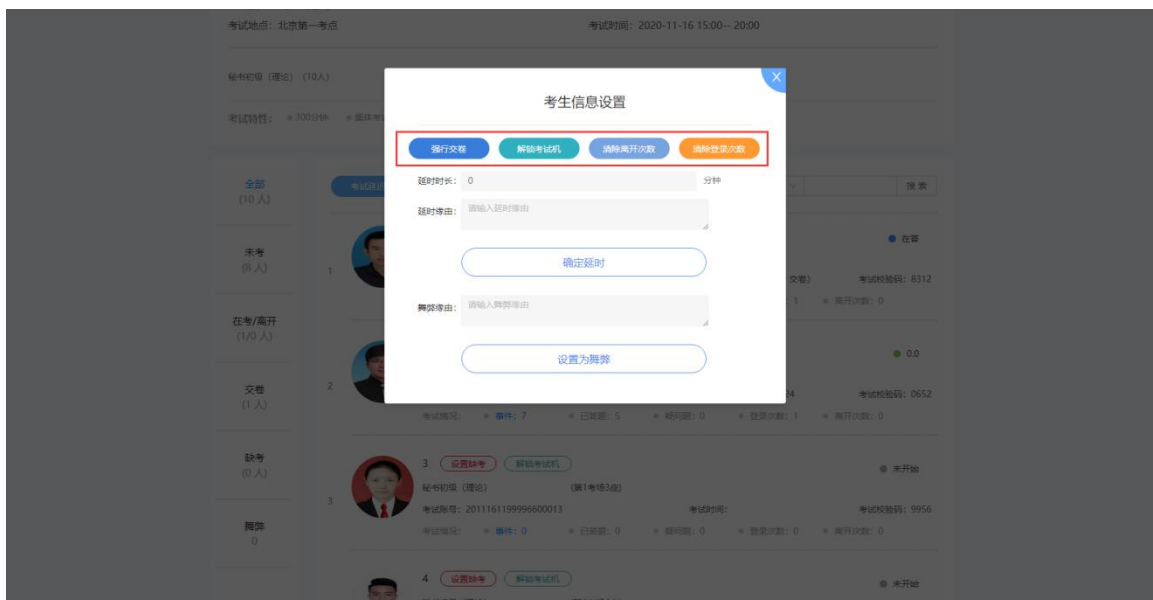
考试地点：北京第一考点

考试时间：2020-11-16 15:00-- 20:00

秘书初级（理论）（10人）

考试特性： 300分钟

全部
(10人)

未考
(8人)

在考/离开
(1/0人)

交卷
(1人)

缺考
(0人)

舞弊
0

X

考生信息设置

强行交卷

解锁考试机

清除离开次数

清除登录次数

延时时长： 0 分钟

延时缘由： 请输入延时缘由

确定延时

舞弊缘由： 请输入舞弊缘由

设置为舞弊

搜索

1

在答

交卷)

考试校验码：8312

1

离开次数：0

2

0.0

4

考试校验码：0652

考试情况： 事件：7 已答题：5 疑问题：0 登录次数：1 离开次数：0

3

3 设置缺考 解锁考试机

未开始

秘书初级（理论） (第1考场3座)

考试账号：2011161199996600013

考试时间：

考试校验码：9956

考试情况： 事件：0 已答题：0 疑问题：0 登录次数：0 离开次数：0

4 设置缺考 解锁考试机

未开始